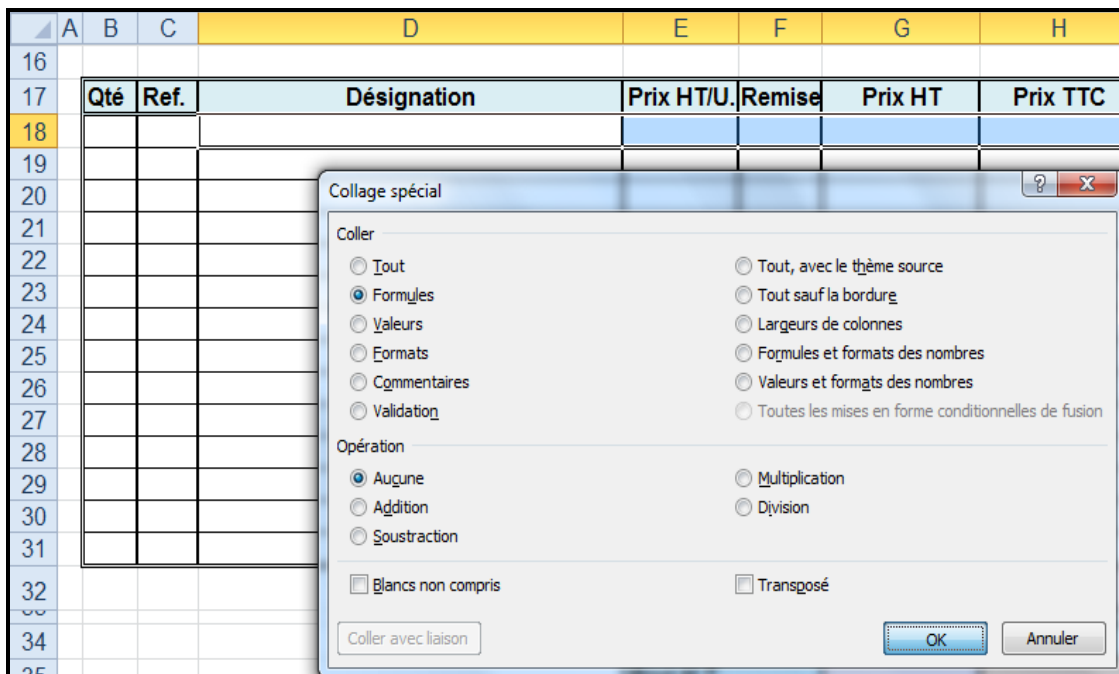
| | A | B | C | D | E | F | G | H |
|---|---|---|---|---|---|---|---|---|
| 16 | | | | | | | | |
| 17 | | Qté | Ref. | Désignation | Prix HT/U. | Remise | Prix HT | Prix TTC |
| 18 | | | | | | | | |
| 19 | | | | | | | | |
| 20 | | | | | | | | |
| 21 | | | | | | | | |
| 22 | | | | | | | | |
| 23 | | | | | | | | |
| 24 | | | | | | | | |
| 25 | | | | | | | | |
| 26 | | | | | | | | |
| 27 | | | | | | | | |
| 28 | | | | | | | | |
| 29 | | | | | | | | |
| 30 | | | | | | | | |
| 31 | | | | | | | | |
| 32 | | | | | | | | |
| 34 | | | | | | | | |

Collage spécial

Coller

Tout
Formules
Valeurs
Formats
Commentaires
Validation

Tout, avec le thème source
Tout sauf la bordure
Largeurs de colonnes
Formules et formats des nombres
Valeurs et formats des nombres
Toutes les mises en forme conditionnelles de fusion

Opération

Aucune
Addition
Soustraction

Multiplication
Division

Blancs non compris
Transposé

Coller avec liaison
OK
Annuler